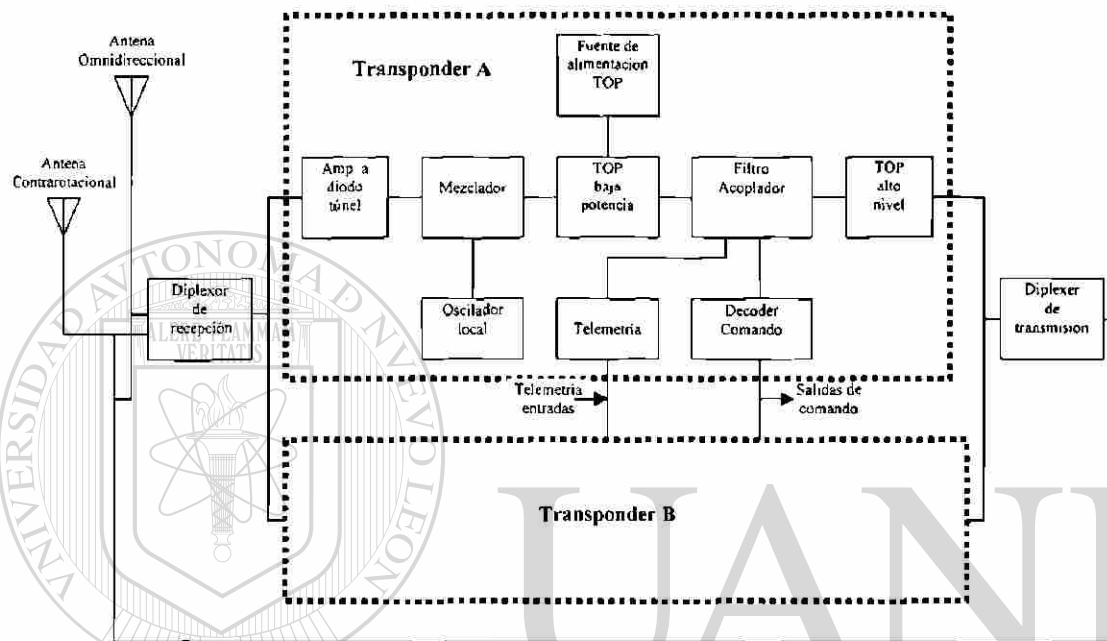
Antena Omnidireccional

Antena Contrarotacional

Transponder A

Fuente de alimentacion TOP

Amp a diodo túnel

Mezclador

TOP baja potencia

Filtro Acoplador

TOP alto nivel

Diplexor de recepción

Oscilador local

Telemetria

Decoder Comando

Diplexer de trasmision

Telemetria entradas

Salidas de comando

Transponder B

UNIVERSIDAD AUTONOMA DE NUEVO LEON

ALERE FLAMMAM VERITATIS

UANL